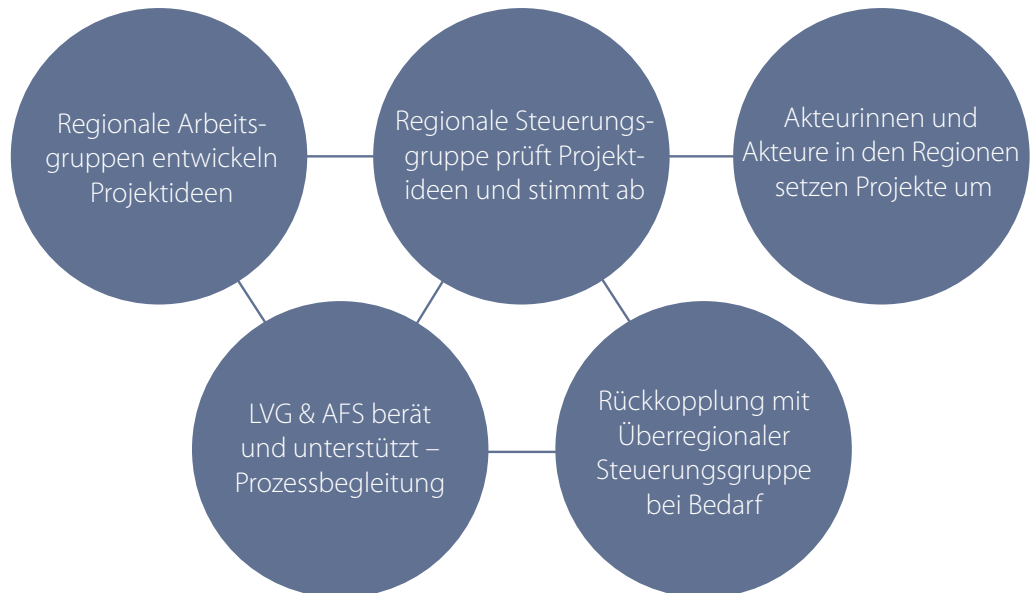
Regionale Arbeitsgruppen entwickeln Projektideen

Regionale Steuerungsgruppe prüft Projektideen und stimmt ab

Akteurinnen und Akteure in den Regionen setzen Projekte um

LVG & AFS berät und unterstützt – Prozessbegleitung

Rückkopplung mit Überregionaler Steuerungsgruppe bei Bedarf